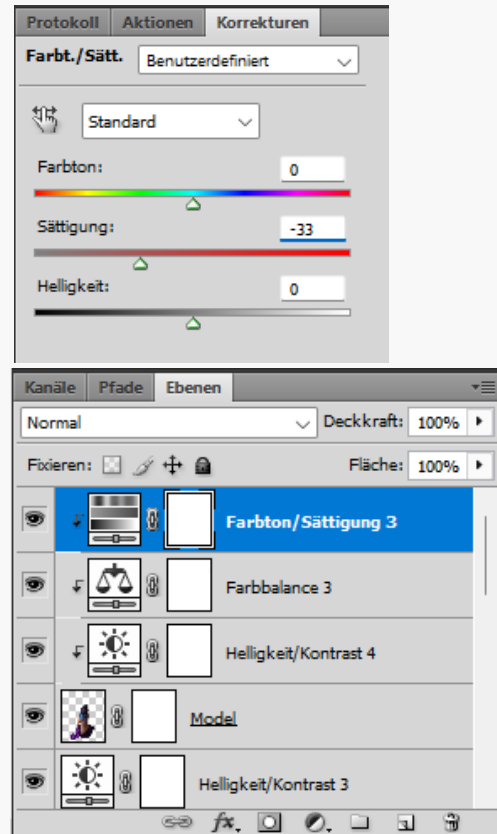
Protokoll Aktionen Korrekturen

Farbt./Sätt. Benutzerdefiniert

Standard

Farbton: 0

Sättigung: -33

Helligkeit: 0

Kanäle Pfade Ebenen

Normal Deckkraft: 100%

Fixieren: Fläche: 100%

Farbton/Sättigung 3

Farbbalance 3

Helligkeit/Kontrast 4

Model

Helligkeit/Kontrast 3